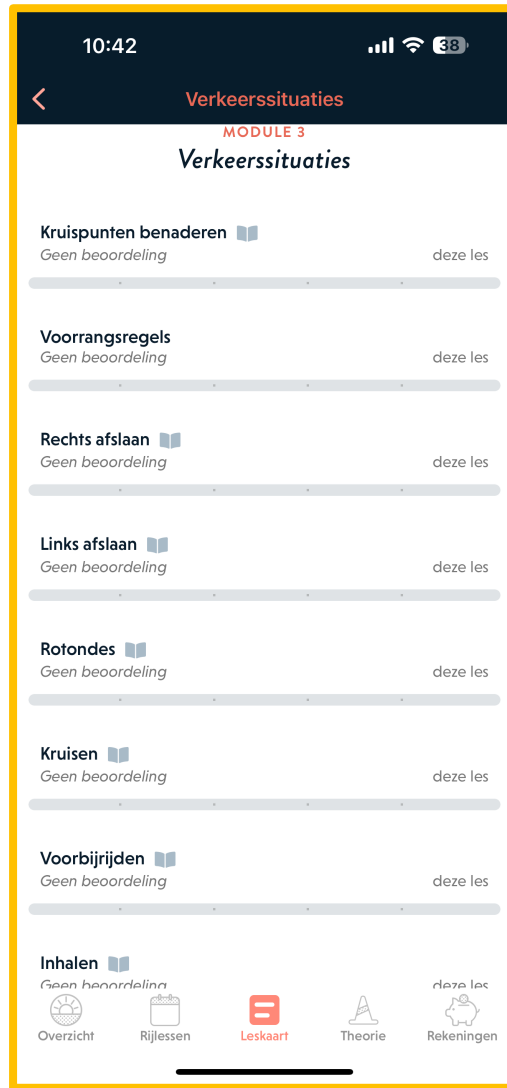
10:42 38

Verkeerssituaties

MODULE 3
Verkeerssituaties

Kruispunten benaderen
Geen beoordeling
deze les

Voorrangsregels
Geen beoordeling
deze les

Rechts afslaan
Geen beoordeling
deze les

Links afslaan
Geen beoordeling
deze les

Rotondes
Geen beoordeling
deze les

Kruisen
Geen beoordeling
deze les

Voorbijrijden
Geen beoordeling
deze les

Inhalen
Geen beoordeling
deze les

Overzicht Rijlessen Leskaart Theorie Rekeningen